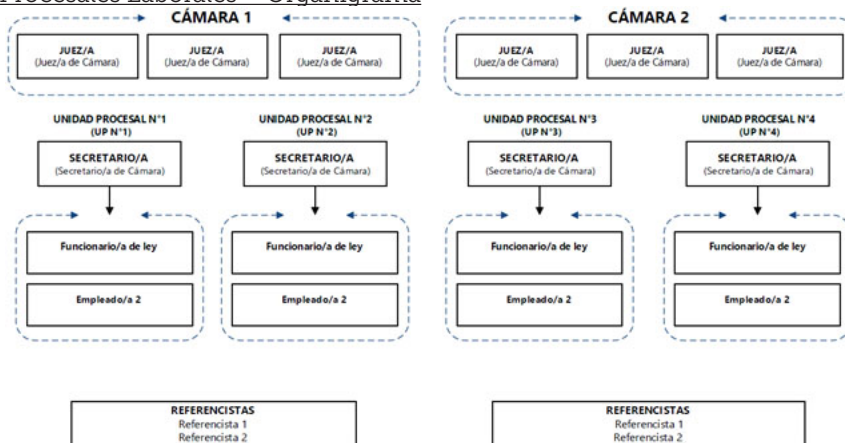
Procesales Laborales – Organigrama

CÁMARA 1

JUEZ/A
(Juez/a de Cámara)

JUEZ/A
(Juez/a de Cámara)

JUEZ/A
(Juez/a de Cámara)

CÁMARA 2

JUEZ/A
(Juez/a de Cámara)

JUEZ/A
(Juez/a de Cámara)

JUEZ/A
(Juez/a de Cámara)

UNIDAD PROCESAL N°1
(UP N°1)

SECRETARIO/A
(Secretario/a de Cámara)

Funcionario/a de ley

Empleado/a 2

UNIDAD PROCESAL N°2
(UP N°2)

SECRETARIO/A
(Secretario/a de Cámara)

Funcionario/a de ley

Empleado/a 2

UNIDAD PROCESAL N°3
(UP N°3)

SECRETARIO/A
(Secretario/a de Cámara)

Funcionario/a de ley

Empleado/a 2

UNIDAD PROCESAL N°4
(UP N°4)

SECRETARIO/A
(Secretario/a de Cámara)

Funcionario/a de ley

Empleado/a 2

REFERENCISTAS
Referencista 1
Referencista 2

REFERENCISTAS
Referencista 1
Referencista 2